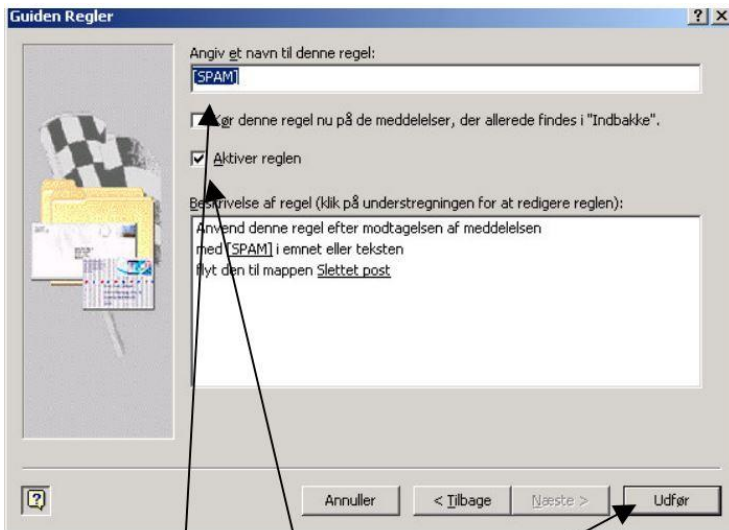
Guiden Regler

?

Angiv et navn til denne regel:

[SPAM]

Kør denne regel nu på de meddelelser, der allerede findes i "Indbakke".

Aktiver reglen

Beskrivelse af regel (klik på understregningen for at redigere reglen):

Anvend denne regel efter modtagelsen af meddelelsen
med [SPAM] i emnet eller teksten
flyt den til mappen Slettet post

Annuller

< Tilbage

Næste >

Udfør